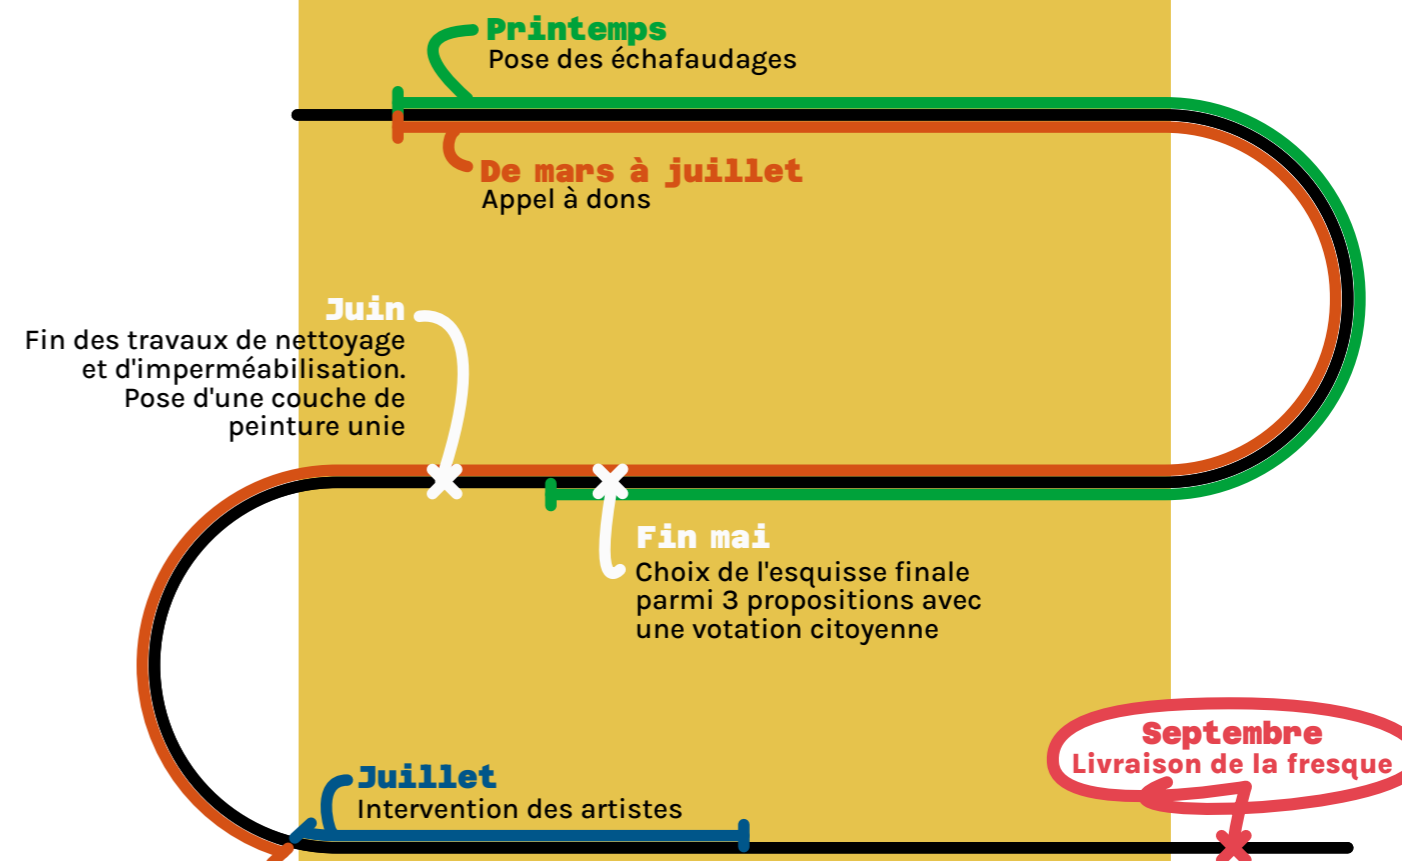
Printemps
Pose des échafaudages

De mars à juillet
Appel à dons

Juin
Fin des travaux de nettoyage et d'imperméabilisation. Pose d'une couche de peinture unie

Fin mai
Choix de l'esquisse finale parmi 3 propositions avec une votation citoyenne

Septembre
Livraison de la fresque

Juillet
Intervention des artistes